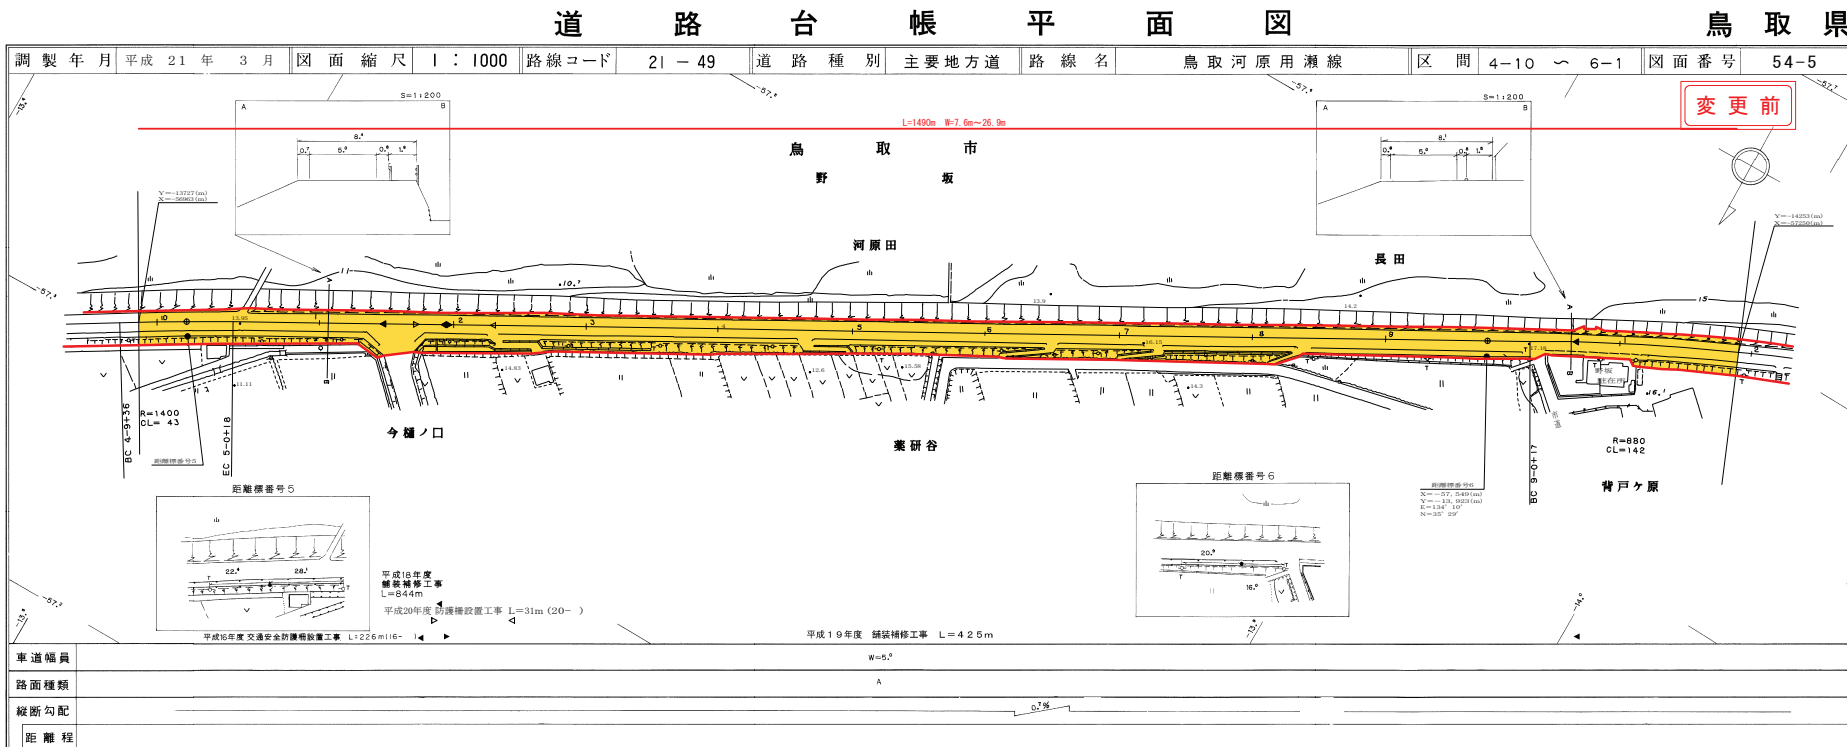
道 路 台 帳 平 面 図

鳥 取 県

| 調製年月 | 平成 21 年 3 月 | 図面縮尺 | 1 : 1000 | 路線コード | 21 − 49 | 道路種別 | 主要地方道 | 路線名 | 鳥取河原用瀬線 | 区間 | 4−10 〜 6−1 | 図面番号 | 54−5 |
|---|---|---|---|---|---|---|---|---|---|---|---|---|---|

変 更 前

L=1490m W=7.6m〜26.9m

S=1:200

S=1:200

鳥 取 市

野 坂

河原田

長田

今樋ノ口

薬研谷

背戸ケ原

R=1400
CL= 43

BC 4−9+36

EC 5−0+18

BC 9−0+17

R=880
CL=142

距離標番号5

距離標番号6

平成18年度
舗装補修工事
L=844m

平成20年度 防護柵設置工事 L=31m(20− )

平成16年度 交通安全防護柵設置工事 L=226m(16− )

平成19年度 舗装補修工事 L=425m

| 車道幅員 | W=5.0 |
|---|---|
| 路面種類 | A |
| 縦断勾配 | 0.7% |
| 距離程 | |